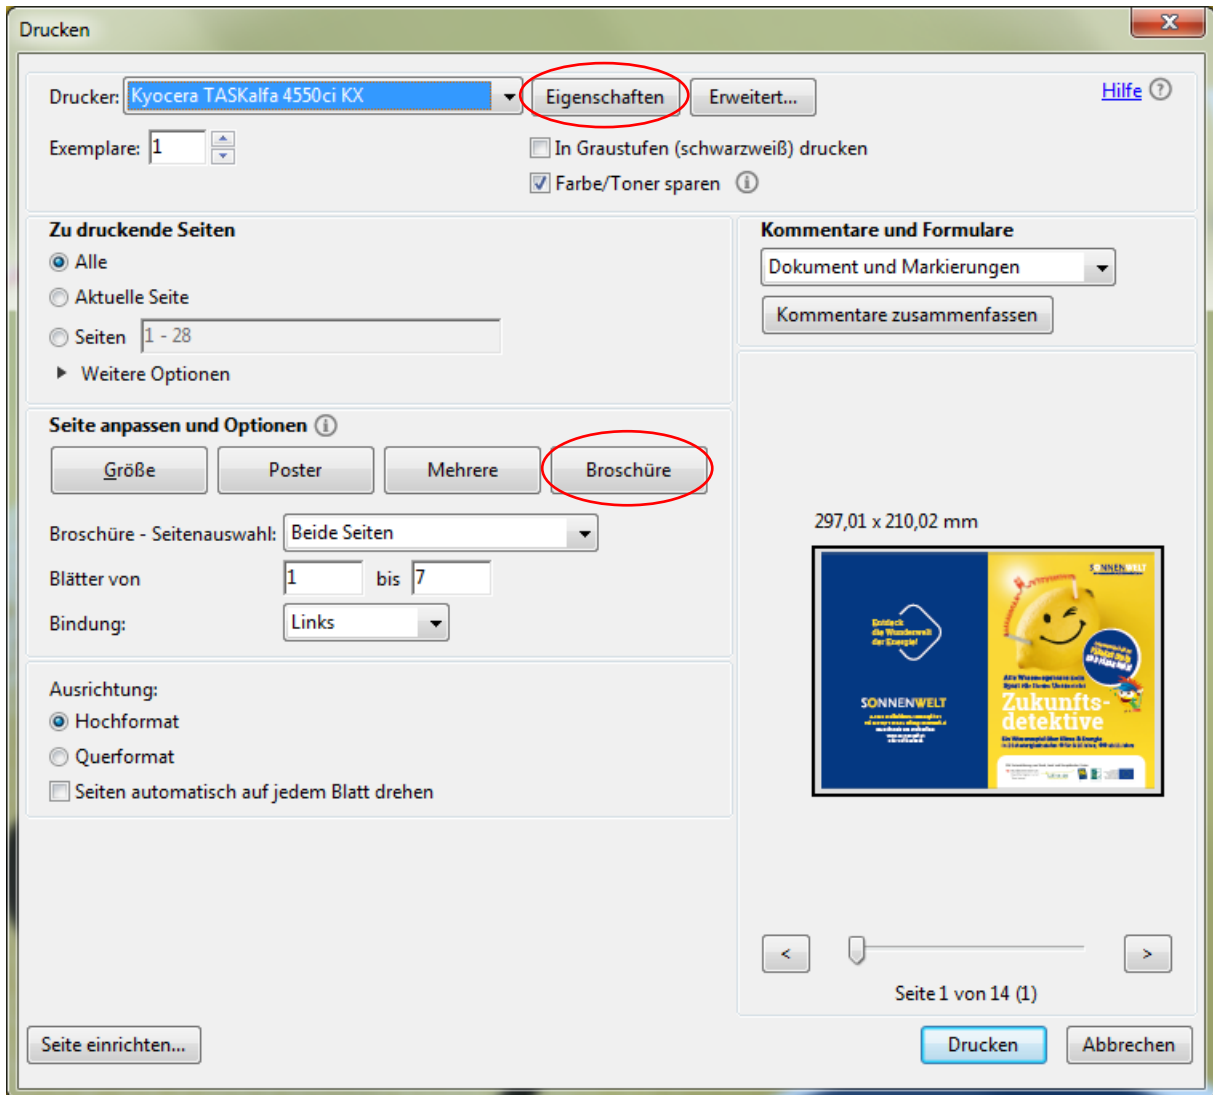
Drucken

Drucker: Kyocera TASKalfa 4550ci KX
Eigenschaften
Erweitert...
Hilfe

Exemplare: 1

In Graustufen (schwarzweiß) drucken
Farbe/Toner sparen

Zu druckende Seiten
Alle
Aktuelle Seite
Seiten 1 - 28
Weitere Optionen

Kommentare und Formulare
Dokument und Markierungen
Kommentare zusammenfassen

Seite anpassen und Optionen
Größe
Poster
Mehrere
Broschüre

Broschüre - Seitenauswahl: Beide Seiten
Blätter von 1 bis 7
Bindung: Links

297,01 x 210,02 mm

Entdeck die Wunderwelt der Energie!
SONNENWELT
SONNENWELT
Zukunfts-detektive

Ausrichtung:
Hochformat
Querformat
Seiten automatisch auf jedem Blatt drehen

<
>
Seite 1 von 14 (1)

Seite einrichten...
Drucken
Abbrechen